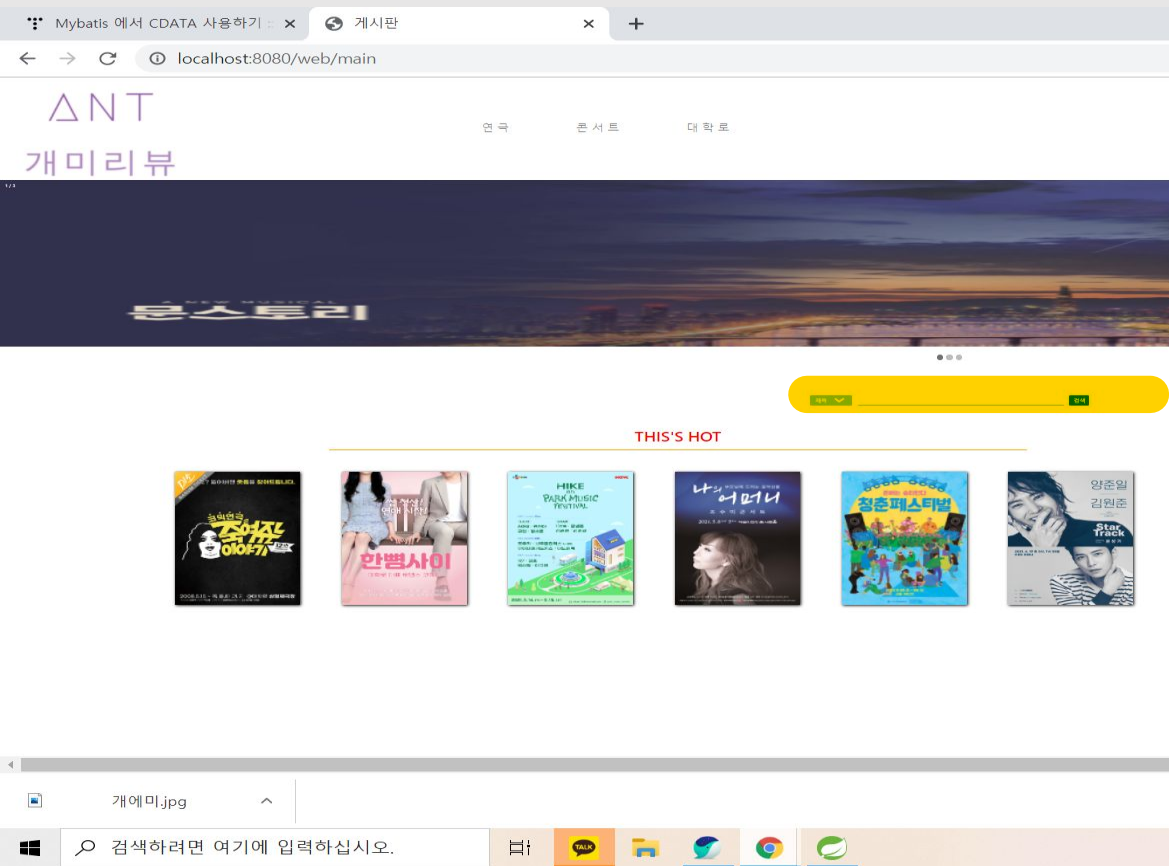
Mybatis 에서 CDATA 사용하기
게시판
localhost:8080/web/main

ANT
개미리뷰

연극 콘서트 대학로

1/3

문스토리

제목 검색

THIS'S HOT

죽여주는 이야기

한뼘사이

HIKE PAJU MUSIC FESTIVAL

나의 어머니

청춘페스티벌

양준일
김원준
Star Track

개에미.jpg

검색하려면 여기에 입력하십시오.

TALK